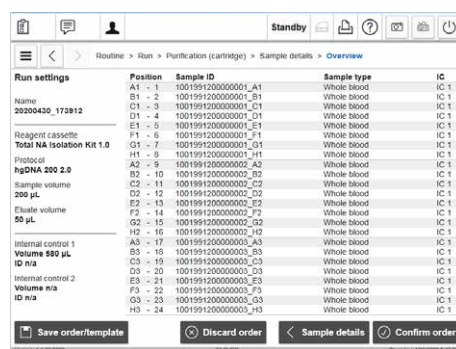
Standby

Routine > Run > Purification (cartridge) > Sample details > Overview

Run settings

Name
20200430_173812

Reagent cassette
Total NA Isolation Kit 1.0

Protocol
hgDNA 200 2.0

Sample volume
200 µL

Eluate volume
50 µL

Internal control 1
Volume 580 µL
ID n/a

Internal control 2
Volume n/a
ID n/a

| Position | Sample ID | Sample type | IC |
|---|---|---|---|
| A1 - 1 | 1001991200000001_A1 | Whole blood | IC 1 |
| B1 - 2 | 1001991200000001_B1 | Whole blood | IC 1 |
| C1 - 3 | 1001991200000001_C1 | Whole blood | IC 1 |
| D1 - 4 | 1001991200000001_D1 | Whole blood | IC 1 |
| E1 - 5 | 1001991200000001_E1 | Whole blood | IC 1 |
| F1 - 6 | 1001991200000001_F1 | Whole blood | IC 1 |
| G1 - 7 | 1001991200000001_G1 | Whole blood | IC 1 |
| H1 - 8 | 1001991200000001_H1 | Whole blood | IC 1 |
| A2 - 9 | 1001991200000002_A2 | Whole blood | IC 1 |
| B2 - 10 | 1001991200000002_B2 | Whole blood | IC 1 |
| C2 - 11 | 1001991200000002_C2 | Whole blood | IC 1 |
| D2 - 12 | 1001991200000002_D2 | Whole blood | IC 1 |
| E2 - 13 | 1001991200000002_E2 | Whole blood | IC 1 |
| F2 - 14 | 1001991200000002_F2 | Whole blood | IC 1 |
| G2 - 15 | 1001991200000002_G2 | Whole blood | IC 1 |
| H2 - 16 | 1001991200000002_H2 | Whole blood | IC 1 |
| A3 - 17 | 1001991200000003_A3 | Whole blood | IC 1 |
| B3 - 18 | 1001991200000003_B3 | Whole blood | IC 1 |
| C3 - 19 | 1001991200000003_C3 | Whole blood | IC 1 |
| D3 - 20 | 1001991200000003_D3 | Whole blood | IC 1 |
| E3 - 21 | 1001991200000003_E3 | Whole blood | IC 1 |
| F3 - 22 | 1001991200000003_F3 | Whole blood | IC 1 |
| G3 - 23 | 1001991200000003_G3 | Whole blood | IC 1 |
| H3 - 24 | 1001991200000003_H3 | Whole blood | IC 1 |

Save order/template
Discard order
Sample details
Confirm order